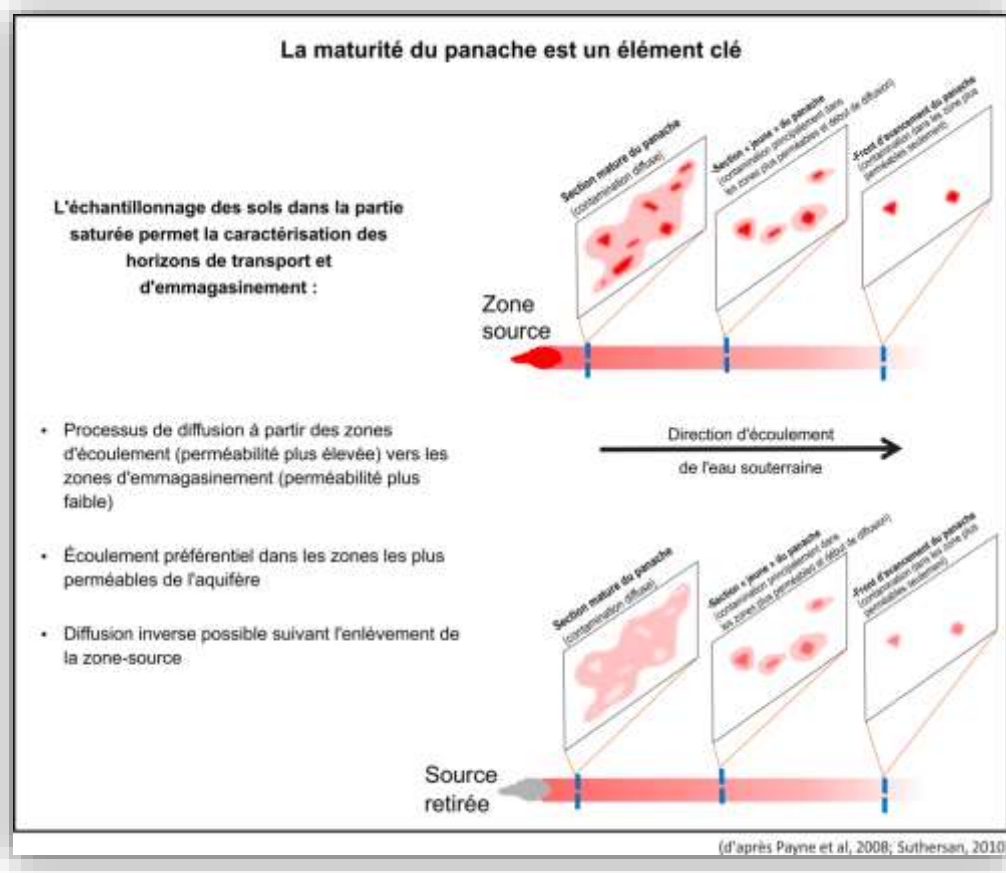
La maturité du panache est un élément clé

L'échantillonnage des sols dans la partie saturée permet la caractérisation des horizons de transport et d'emmagasinement :

Section mature du panache (contamination diffuse)

Section « jeune » du panache (contamination principalement dans les zones plus perméables et début de diffusion)

Front d'avancement du panache (contamination dans les zone plus perméables seulement)

Zone source

- Processus de diffusion à partir des zones d'écoulement (perméabilité plus élevée) vers les zones d'emmagasinement (perméabilité plus faible)

- Écoulement préférentiel dans les zones les plus perméables de l'aquifère

- Diffusion inverse possible suivant l'enlèvement de la zone-source

Direction d'écoulement de l'eau souterraine

Section mature du panache (contamination diffuse)

Section « jeune » du panache (contamination principalement dans les zones plus perméables et début de diffusion)

Front d'avancement du panache (contamination dans les zone plus perméables seulement)

Source retirée

(d'après Payne et al, 2008; Suthersan, 2010)